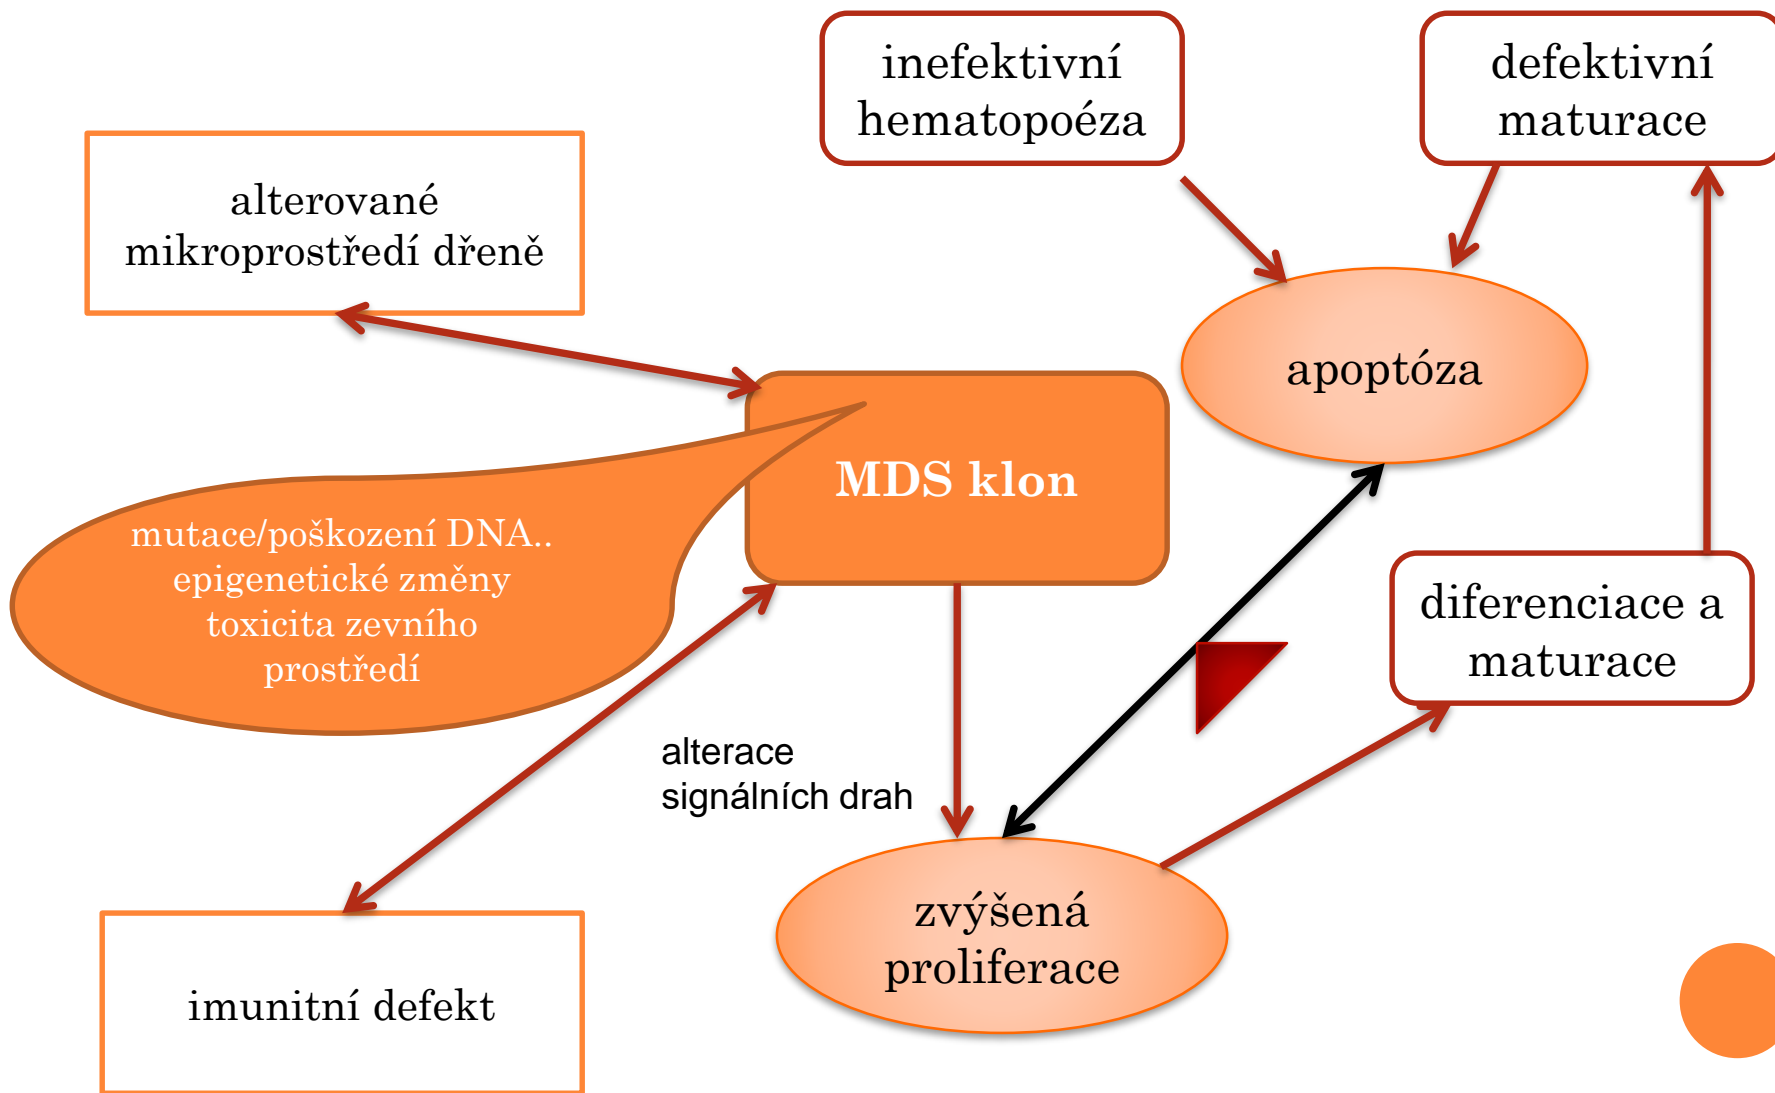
inefektivní hematopoéza

defektivní maturace

alterované mikroprostředí dřeně

apoptóza

MDS klon

mutace/poškození DNA.. epigenetické změny toxicita zevního prostředí

diferenciace a maturace

alterace signálních drah

zvýšená proliferace

imunitní defekt